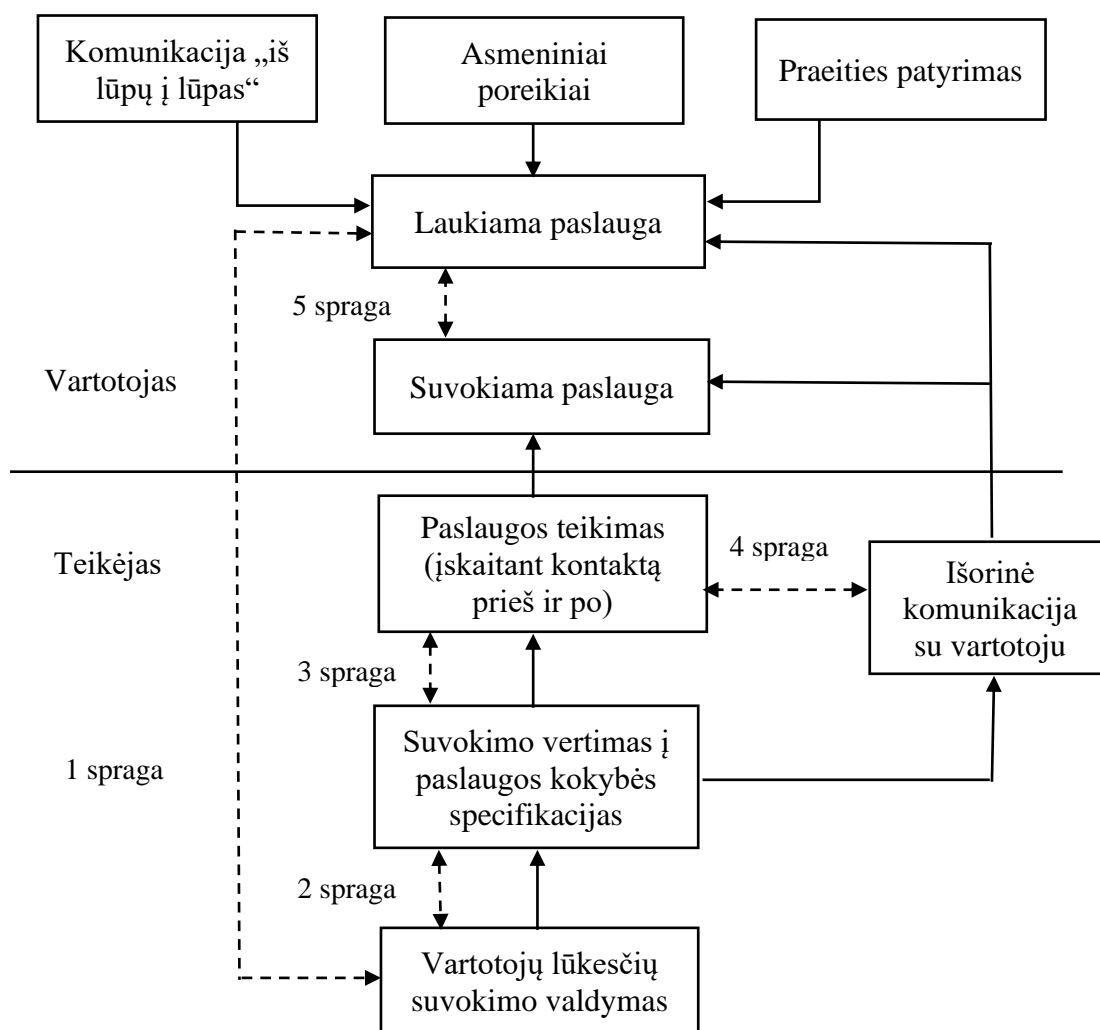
Komunikacija „iš lūpų į lūpas“

Asmeniniai poreikiai

Praeities patyrimas

Laukiama paslauga

5 spraga

Vartotojas

Suvokiama paslauga

Teikėjas

Paslaugos teikimas (įskaitant kontaktą prieš ir po)

4 spraga

Išorinė komunikacija su vartotoju

3 spraga

Suvokimo vertimas į paslaugos kokybės specifikacijas

1 spraga

2 spraga

Vartotojų lūkesčių suvokimo valdymas